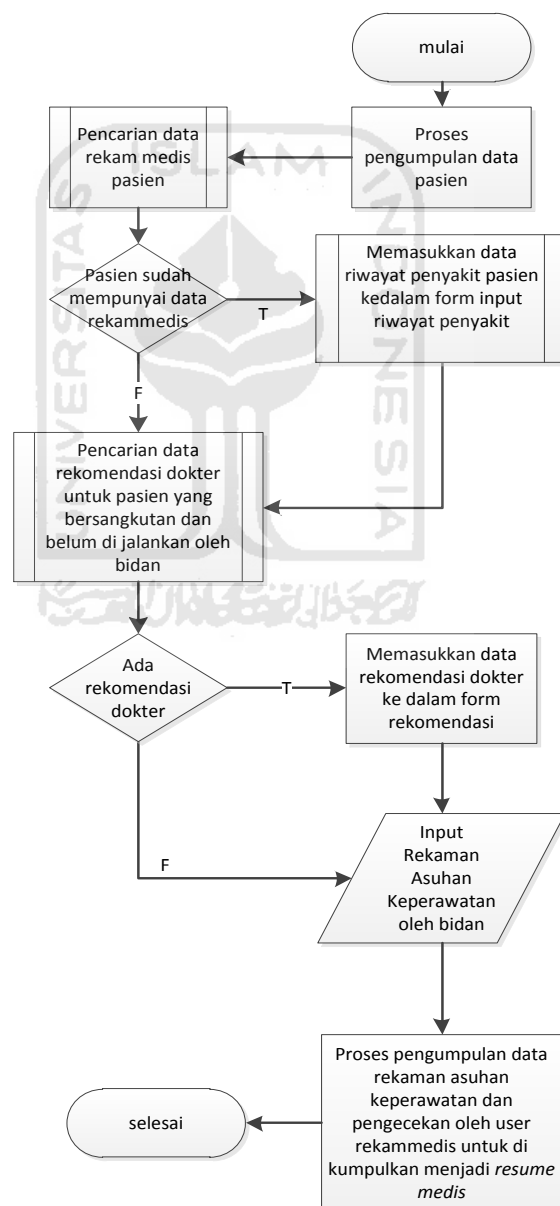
mulai

Proses pengumpulan data pasien

Pencarian data rekam medis pasien

Pasien sudah mempunyai data rekammedis

T

Memasukkan data riwayat penyakit pasien kedalam form input riwayat penyakit

F

Pencarian data rekomendasi dokter untuk pasien yang bersangkutan dan belum di jalankan oleh bidan

Ada rekomendasi dokter

T

Memasukkan data rekomendasi dokter ke dalam form rekomendasi

F

Input Rekaman Asuhan Keperawatan oleh bidan

Proses pengumpulan data rekaman asuhan keperawatan dan pengecekan oleh user rekammedis untuk di kumpulkan menjadi *resume medis*

selesai